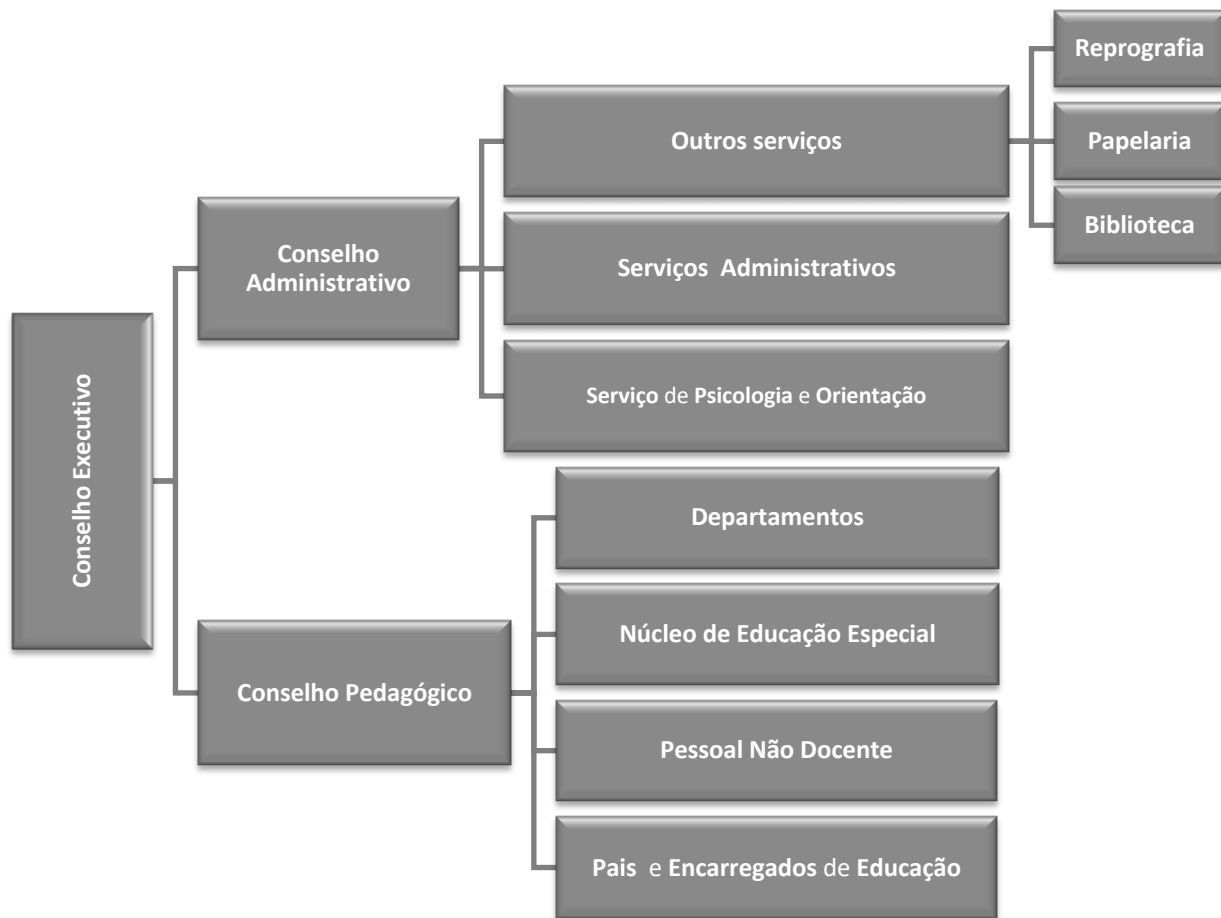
Conselho Executivo

Conselho Administrativo

Outros serviços

Reprografia

Papelaria

Biblioteca

Serviços Administrativos

Serviço de Psicologia e Orientação

Conselho Pedagógico

Departamentos

Núcleo de Educação Especial

Pessoal Não Docente

Pais e Encarregados de Educação